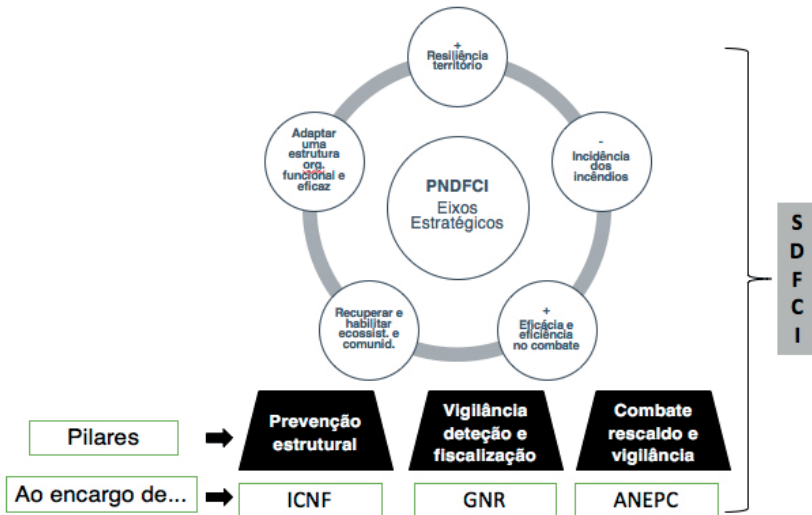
+
Resiliência território

-
Incidência dos incêndios

+
Eficácia e eficiência no combate

Recuperar e habilitar ecossist. e comunid.

Adaptar uma estrutura org. funcional e eficaz

PNDFCI
Eixos Estratégicos

S
D
F
C
I

Pilares

Prevenção estrutural

Vigilância deteção e fiscalização

Combate rescaldo e vigilância

Ao encargo de...

ICNF

GNR

ANEPC